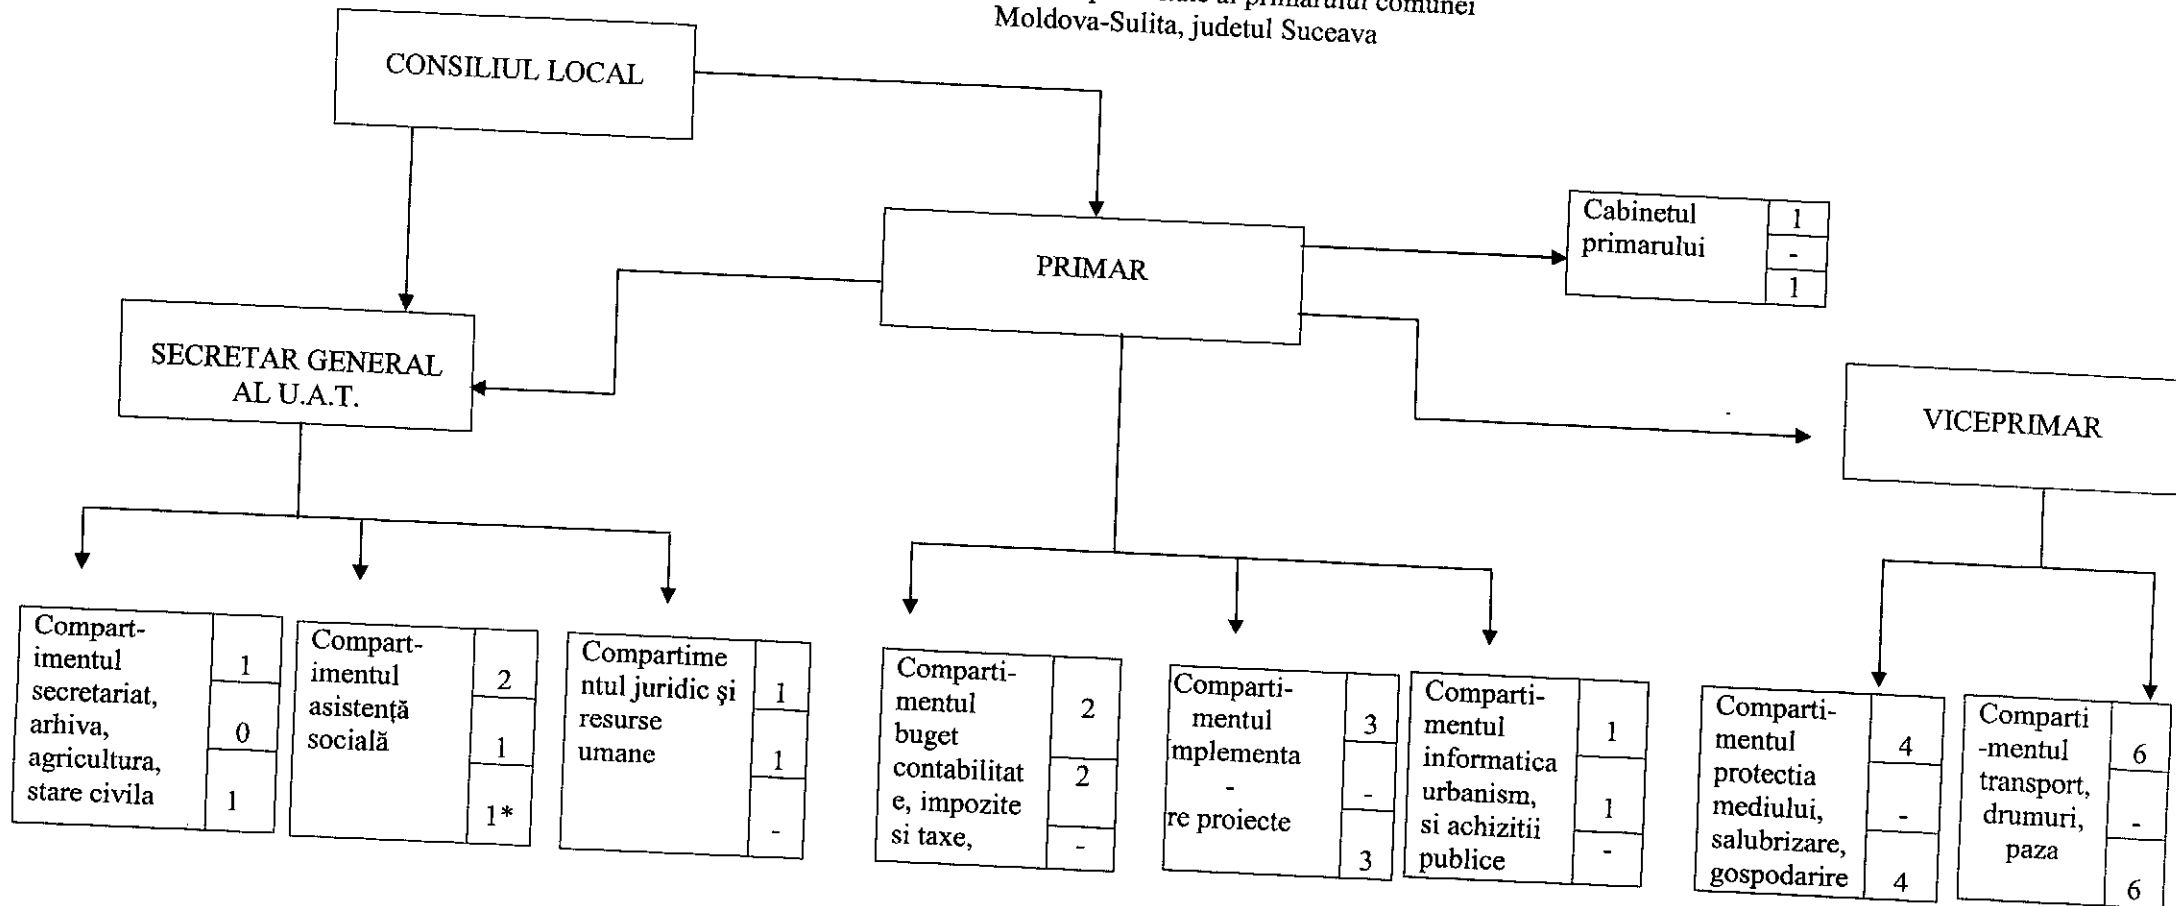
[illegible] primarului comunei Moldova-Sulita, judetul Suceava

CONSILIUL LOCAL

PRIMAR

Cabinetul primarului
1
-
1

SECRETAR GENERAL AL U.A.T.

VICEPRIMAR

Compartimentul secretariat, arhiva, agricultura, stare civila
1
0
1

Compartimentul asistență socială
2
1
1*

Compartimentul juridic şi resurse umane
1
1
-

Compartimentul buget contabilitate, impozite si taxe,
2
2
-

Compartimentul mplementare proiecte
3
-
3

Compartimentul informatica urbanism, si achizitii publice
1
1
-

Compartimentul protectia mediului, salubrizare, gospodarire
4
-
4

Compartimentul transport, drumuri, paza
6
-
6